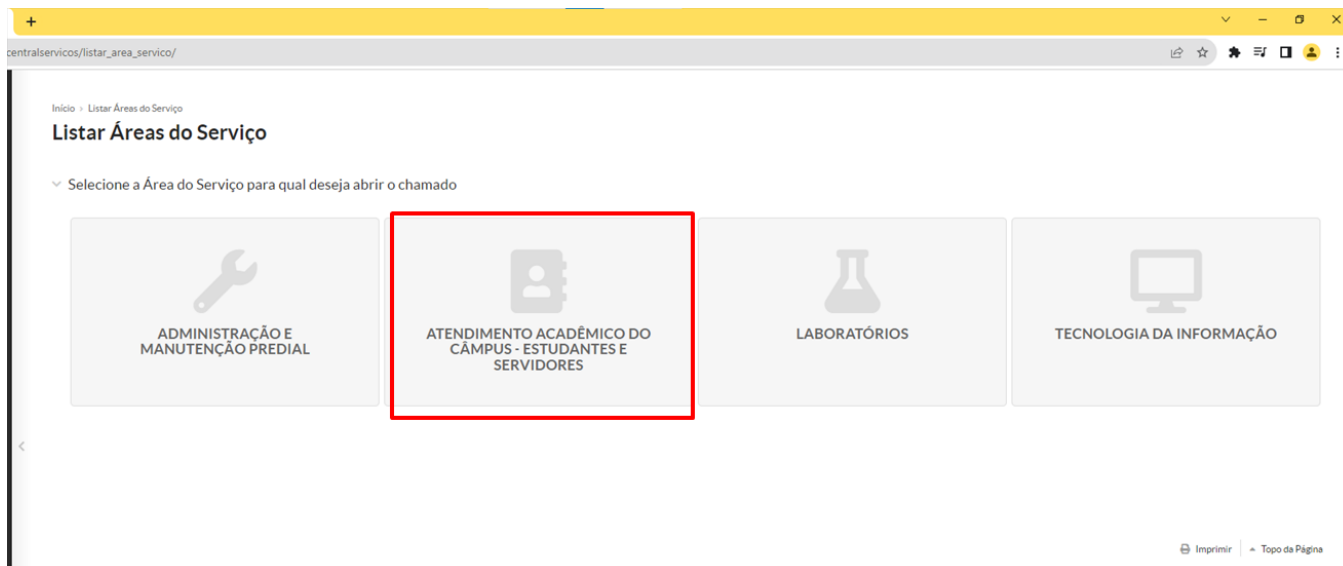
+

centralservicos/listar_area_servico/

Início › Listar Áreas do Serviço

Listar Áreas do Serviço

Selecione a Área do Serviço para qual deseja abrir o chamado

ADMINISTRAÇÃO E MANUTENÇÃO PREDIAL

ATENDIMENTO ACADÊMICO DO CÂMPUS - ESTUDANTES E SERVIDORES

LABORATÓRIOS

TECNOLOGIA DA INFORMAÇÃO

Imprimir | Topo da Página